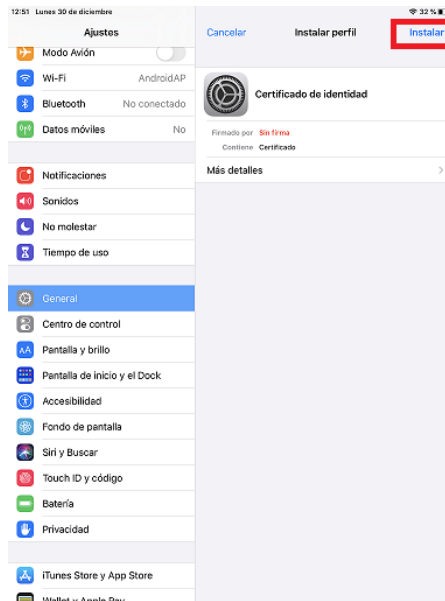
12:51 Lunes 30 de diciembre

32 %

Ajustes

Modo Avión

Wi-Fi AndroidAP

Bluetooth No conectado

Datos móviles No

Notificaciones

Sonidos

No molestar

Tiempo de uso

General

Centro de control

Pantalla y brillo

Pantalla de inicio y el Dock

Accesibilidad

Fondo de pantalla

Siri y Buscar

Touch ID y código

Batería

Privacidad

iTunes Store y App Store

Wallet y Apple Pay

Cancelar

Instalar perfil

Instalar

Certificado de identidad

Firmado por Sin firma

Contiene Certificado

Más detalles